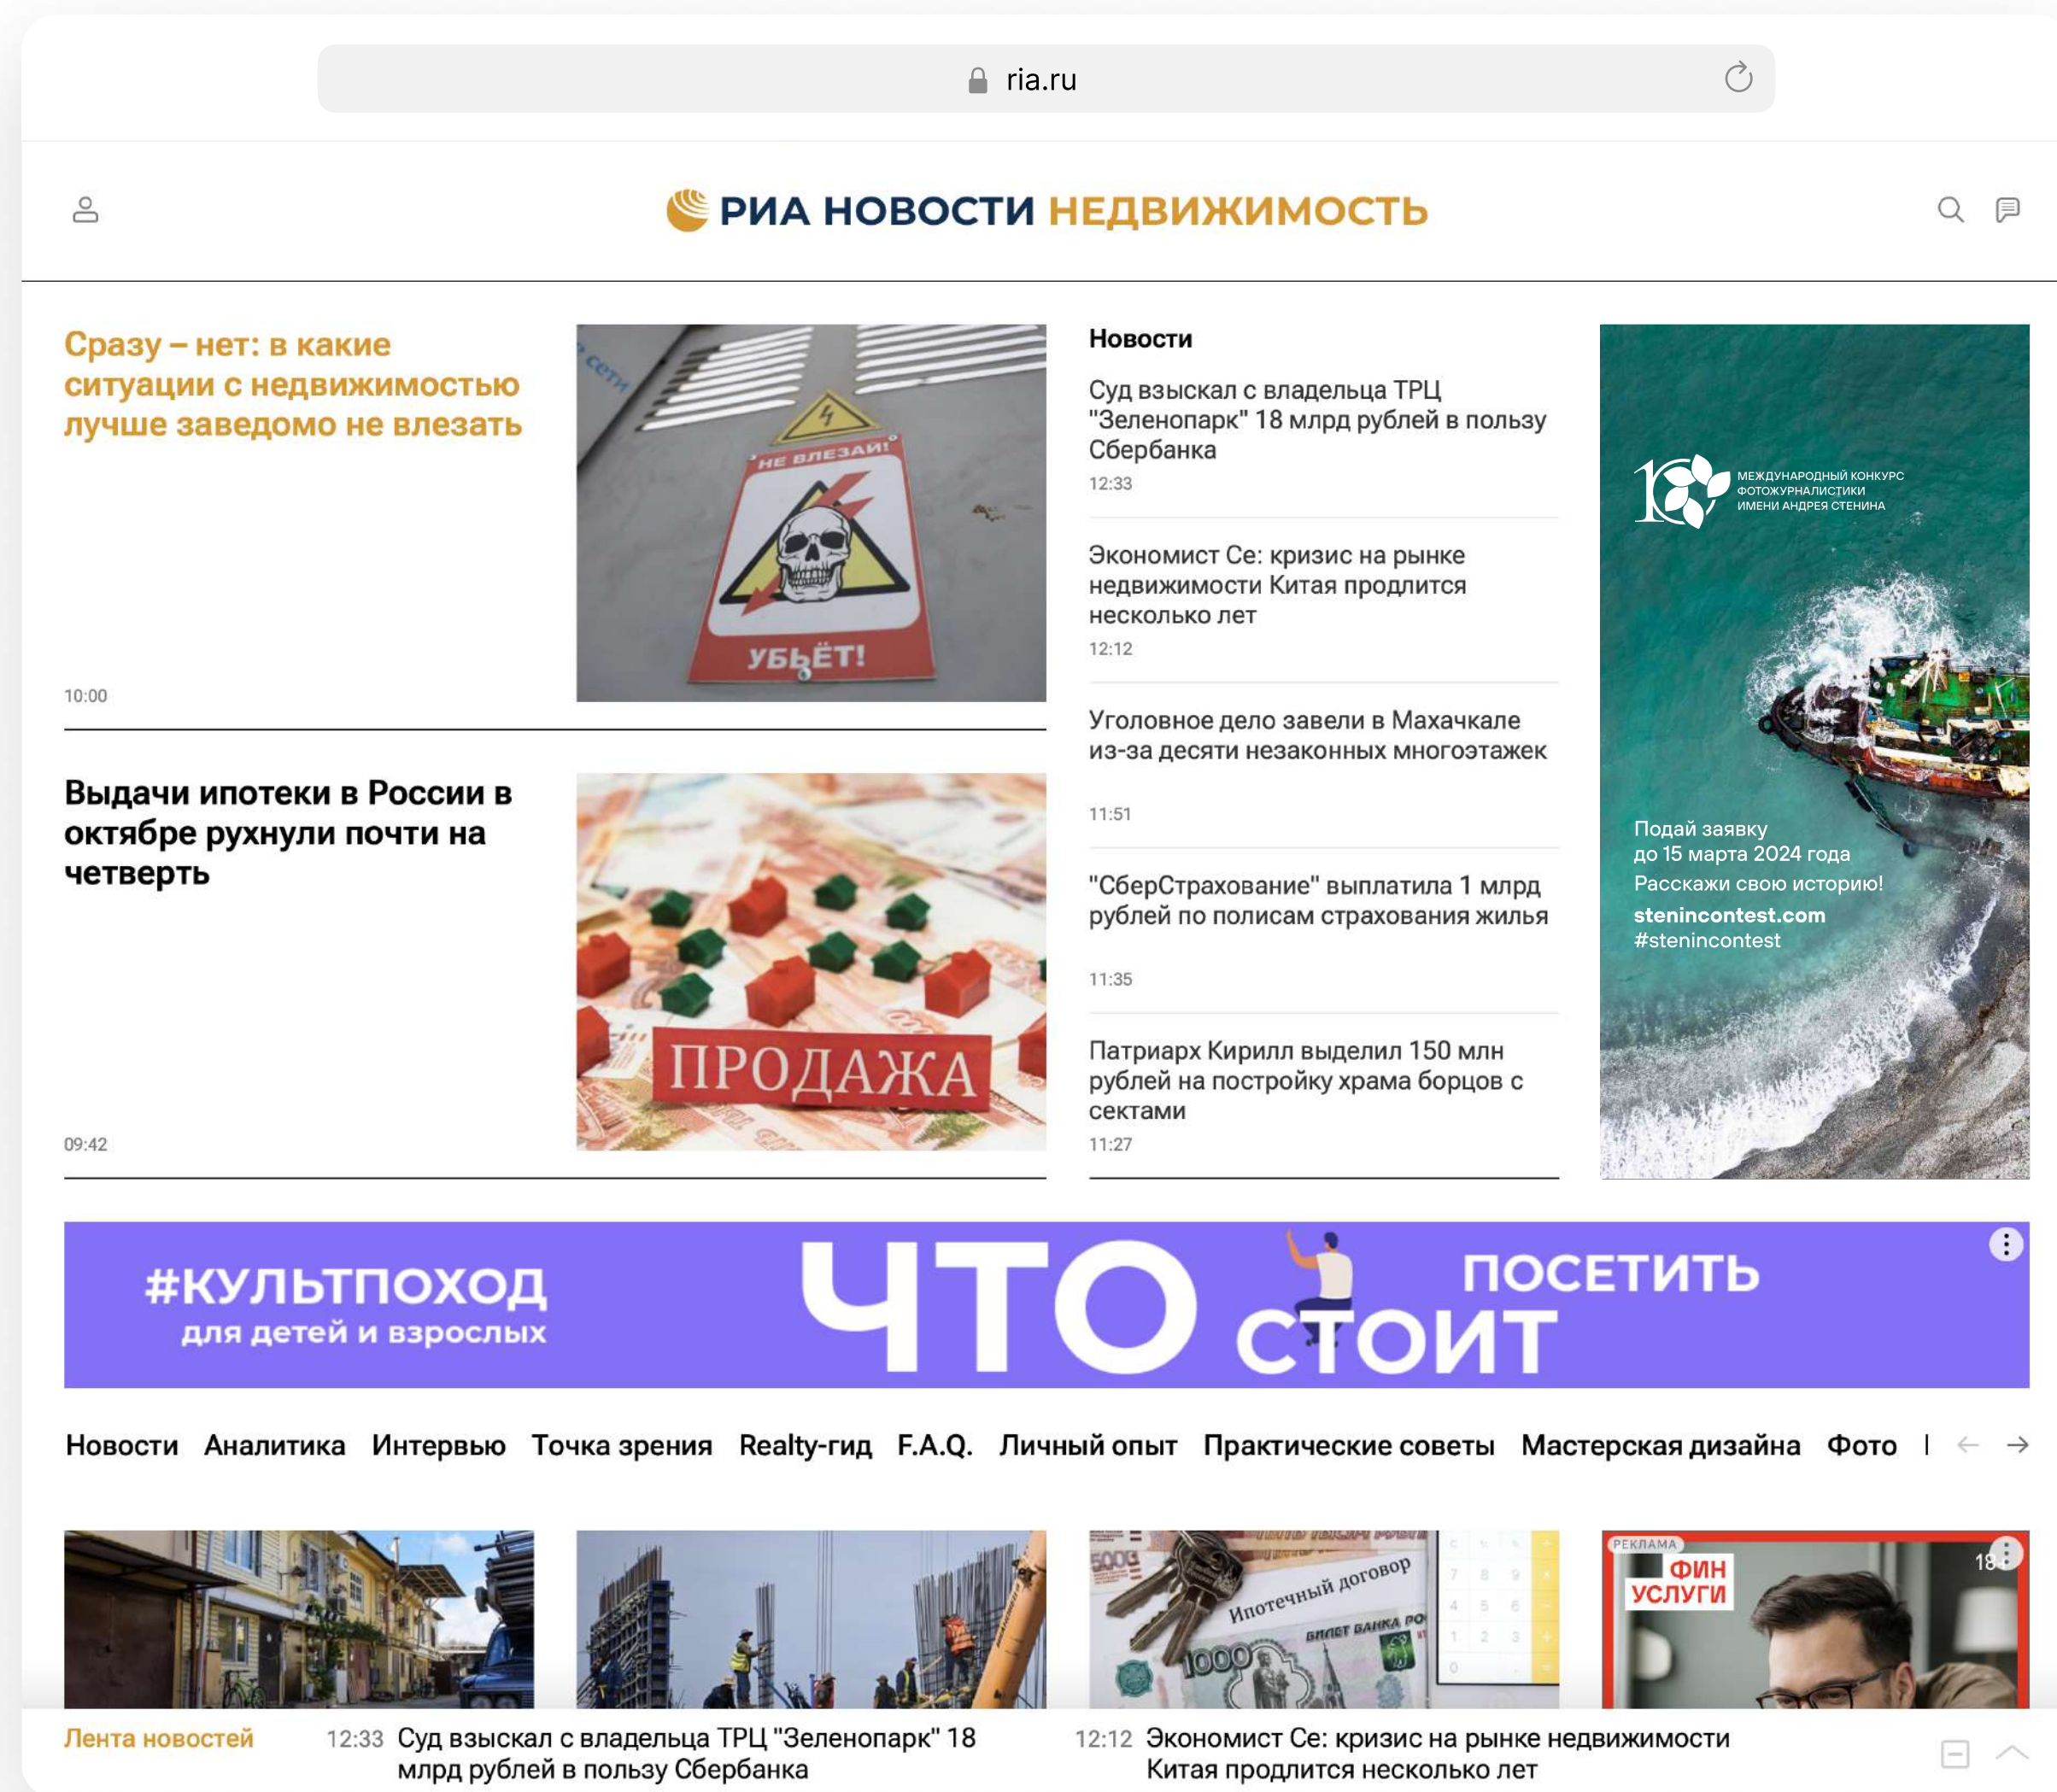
ria.ru

РИА НОВОСТИ НЕДВИЖИМОСТЬ

Сразу – нет: в какие ситуации с недвижимостью лучше заведомо не влезать

10:00

НЕ ВЛЕЗАЙ!
УБЬЁТ!

Выдачи ипотеки в России в октябре рухнули почти на четверть

09:42

ПРОДАЖА

Новости

Суд взыскал с владельца ТРЦ "Зеленопарк" 18 млрд рублей в пользу Сбербанка
12:33

Экономист Се: кризис на рынке недвижимости Китая продлится несколько лет
12:12

Уголовное дело завели в Махачкале из-за десяти незаконных многоэтажек
11:51

"СберСтрахование" выплатила 1 млрд рублей по полисам страхования жилья
11:35

Патриарх Кирилл выделил 150 млн рублей на постройку храма борцов с сектами
11:27

МЕЖДУНАРОДНЫЙ КОНКУРС ФОТОЖУРНАЛИСТИКИ ИМЕНИ АНДРЕЯ СТЕНИНА

Подай заявку до 15 марта 2024 года
Расскажи свою историю!
stenincontest.com
#stenincontest

#КУЛЬТПОХОД
для детей и взрослых
ЧТО СТОИТ ПОСЕТИТЬ

Новости Аналитика Интервью Точка зрения Realty-гид F.A.Q. Личный опыт Практические советы Мастерская дизайна Фото

Ипотечный договор
БИЛЕТ БАНКА РО
1000

РЕКЛАМА
ФИН УСЛУГИ
18+

Лента новостей 12:33 Суд взыскал с владельца ТРЦ "Зеленопарк" 18 млрд рублей в пользу Сбербанка 12:12 Экономист Се: кризис на рынке недвижимости Китая продлится несколько лет